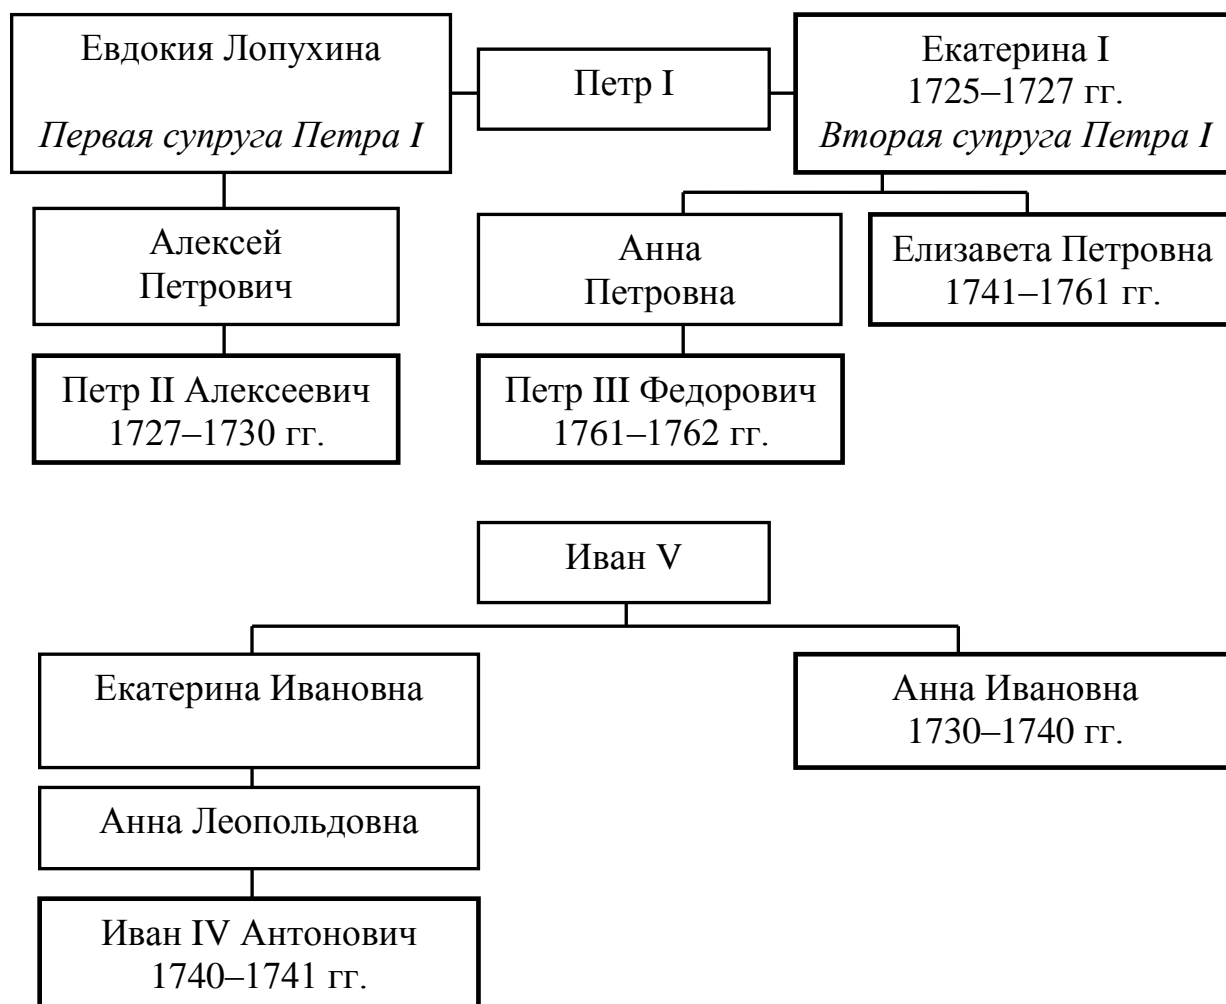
Евдокия Лопухина
*Первая супруга Петра I*

Петр I

Екатерина I
1725–1727 гг.
*Вторая супруга Петра I*

Алексей Петрович

Анна Петровна

Елизавета Петровна
1741–1761 гг.

Петр II Алексеевич
1727–1730 гг.

Петр III Федорович
1761–1762 гг.

Иван V

Екатерина Ивановна

Анна Ивановна
1730–1740 гг.

Анна Леопольдовна

Иван IV Антонович
1740–1741 гг.